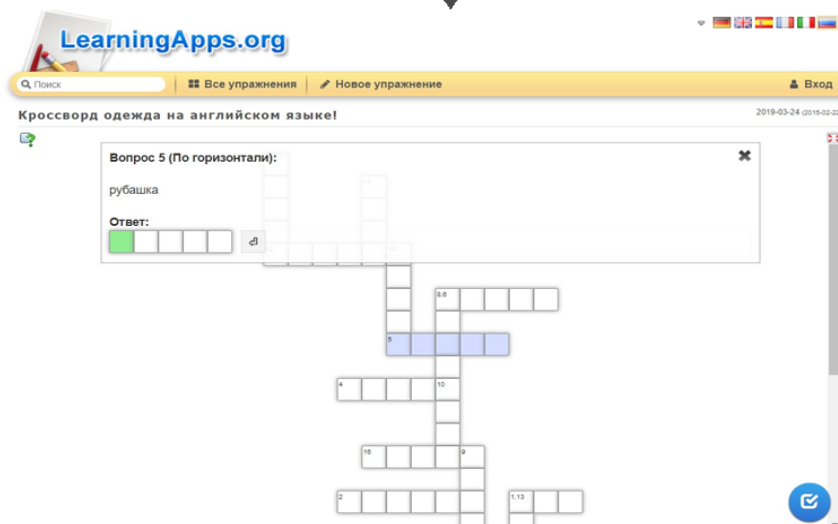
LearningApps.org

Поиск | Все упражнения | Новое упражнение | Вход

Кроссворд одежда на английском языке!

2019-03-24 (2016-02-2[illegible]

Вопрос 5 (По горизонтали):

рубашка

Ответ:

8,6

5

4 10

16 9

2 1,13